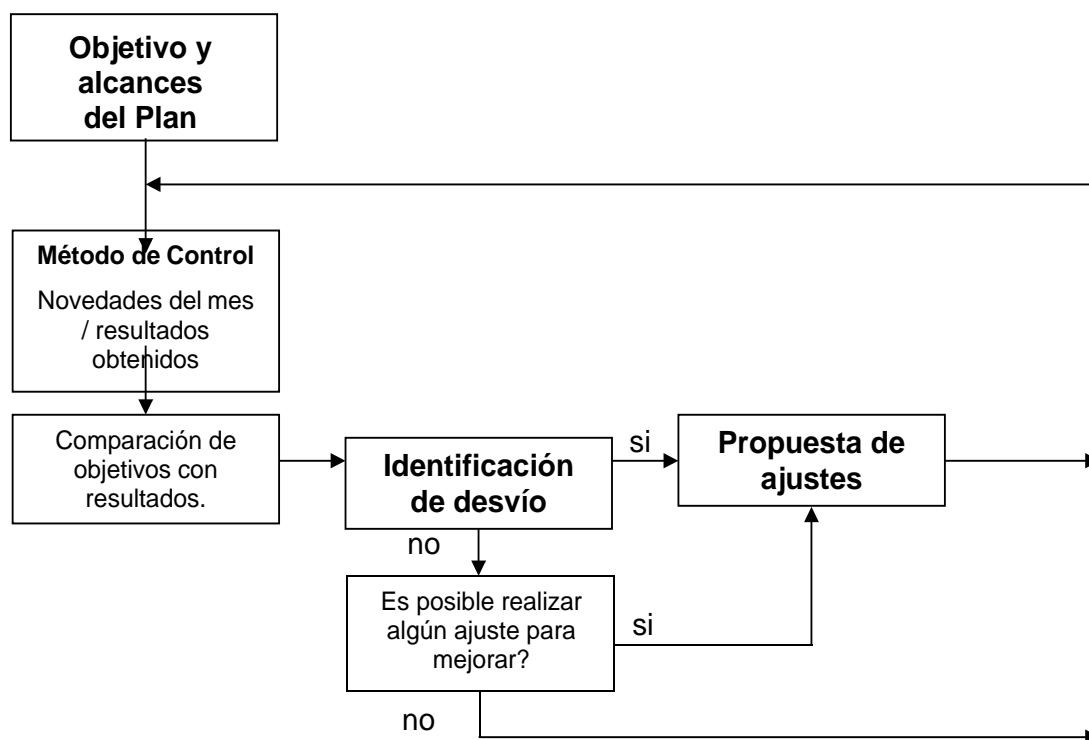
Objetivo y alcances del Plan

Método de Control

Novedades del mes / resultados obtenidos

Comparación de objetivos con resultados.

Identificación de desvío

si

Propuesta de ajustes

no

Es posible realizar algún ajuste para mejorar?

si

no